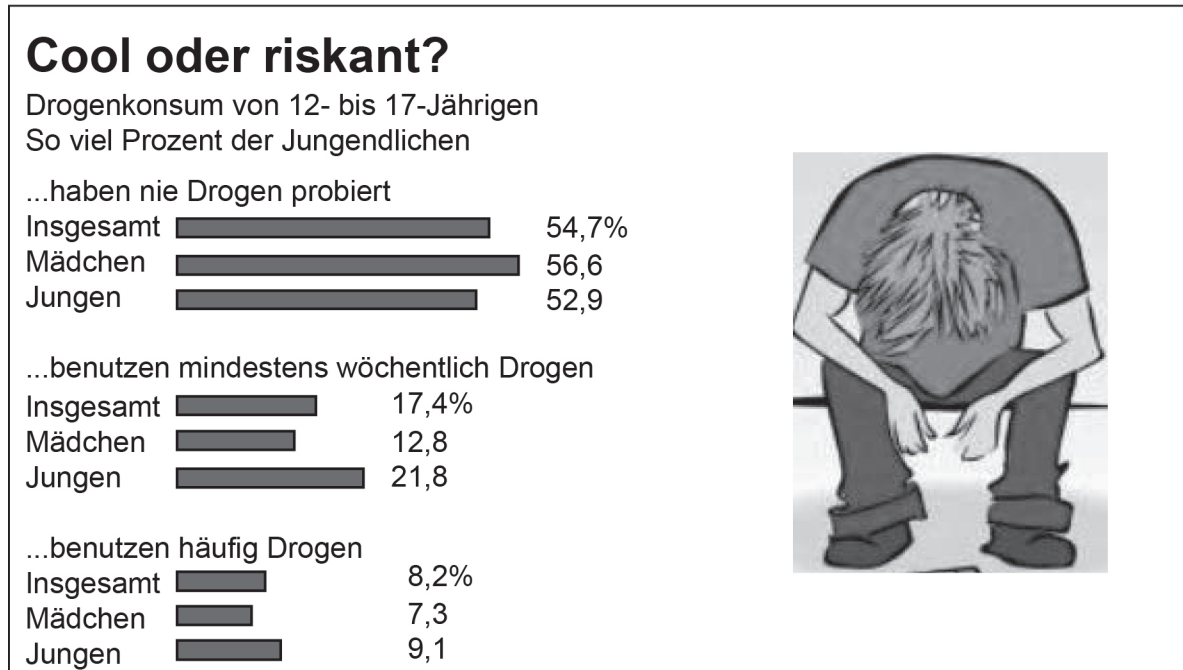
Cool oder riskant?

Drogenkonsum von 12- bis 17-Jährigen
So viel Prozent der Jungendlichen

...haben nie Drogen probiert
Insgesamt 54,7%
Mädchen 56,6
Jungen 52,9

...benutzen mindestens wöchentlich Drogen
Insgesamt 17,4%
Mädchen 12,8
Jungen 21,8

...benutzen häufig Drogen
Insgesamt 8,2%
Mädchen 7,3
Jungen 9,1